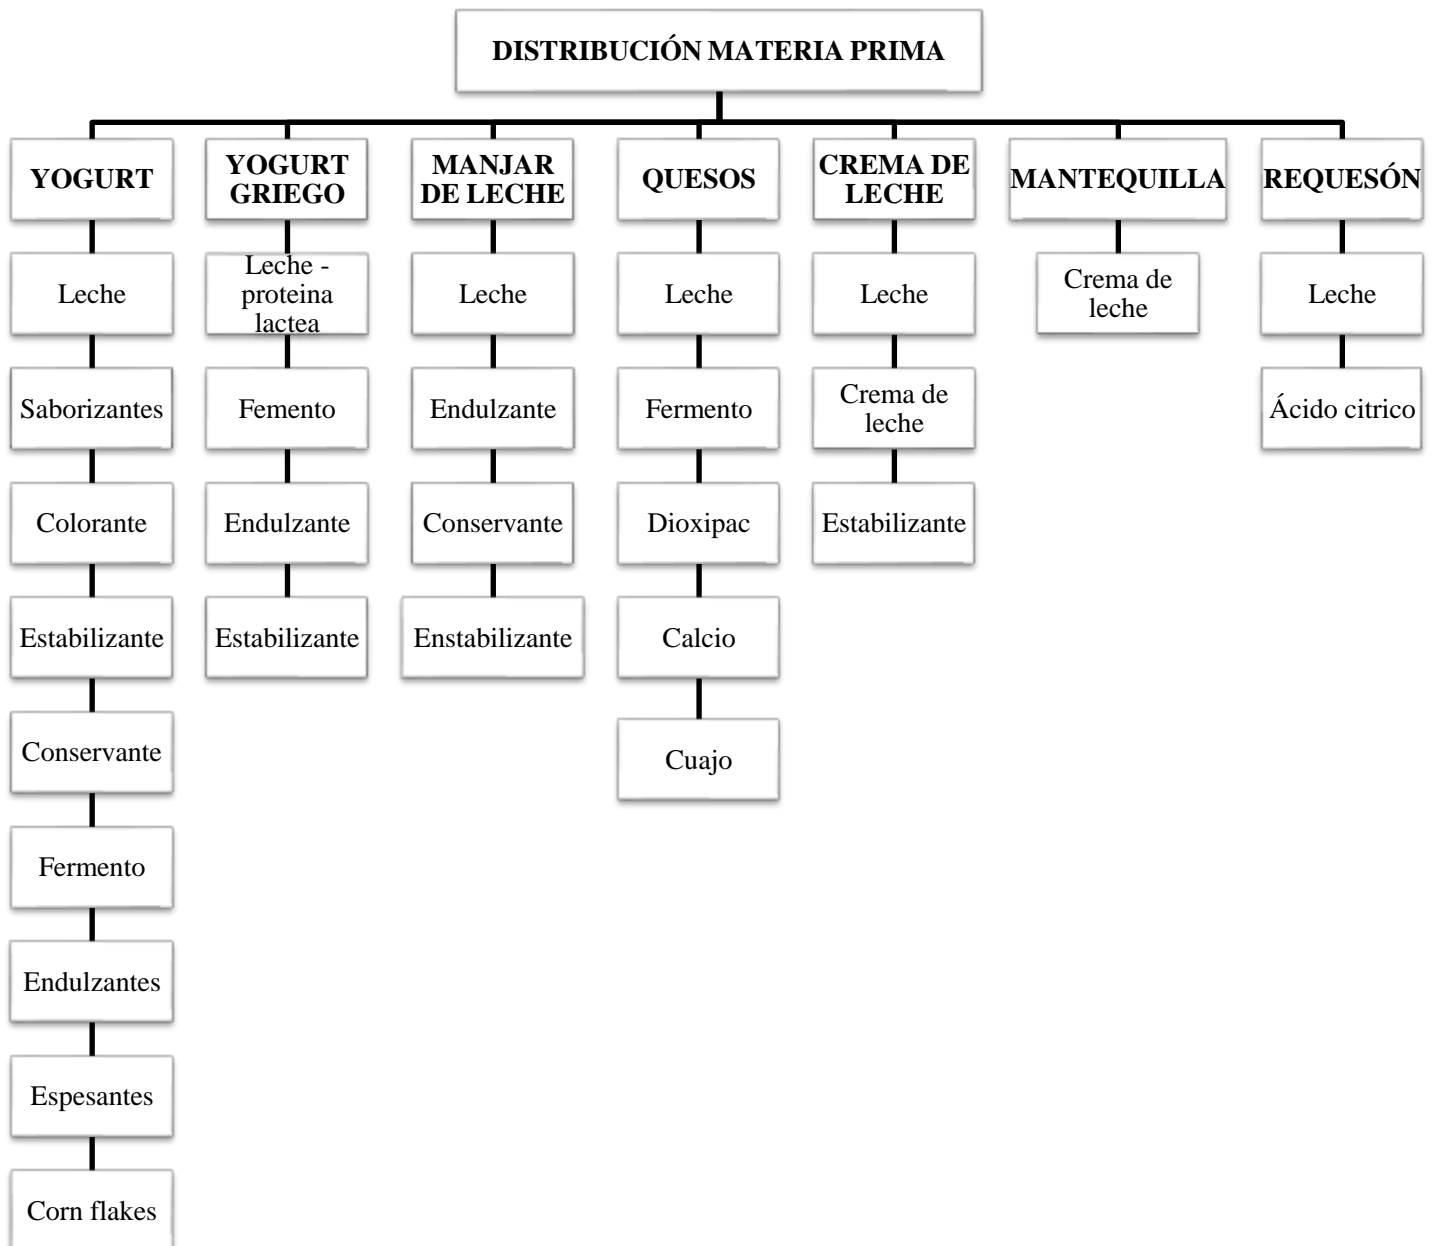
DISTRIBUCIÓN MATERIA PRIMA

YOGURT

Leche

Saborizantes

Colorante

Estabilizante

Conservante

Fermento

Endulzantes

Espesantes

Corn flakes

YOGURT GRIEGO

Leche - proteina lactea

Femento

Endulzante

Estabilizante

MANJAR DE LECHE

Leche

Endulzante

Conservante

Enstabilizante

QUESOS

Leche

Fermento

Dioxipac

Calcio

Cuajo

CREMA DE LECHE

Leche

Crema de leche

Estabilizante

MANTEQUILLA

Crema de leche

REQUESÓN

Leche

Ácido citrico